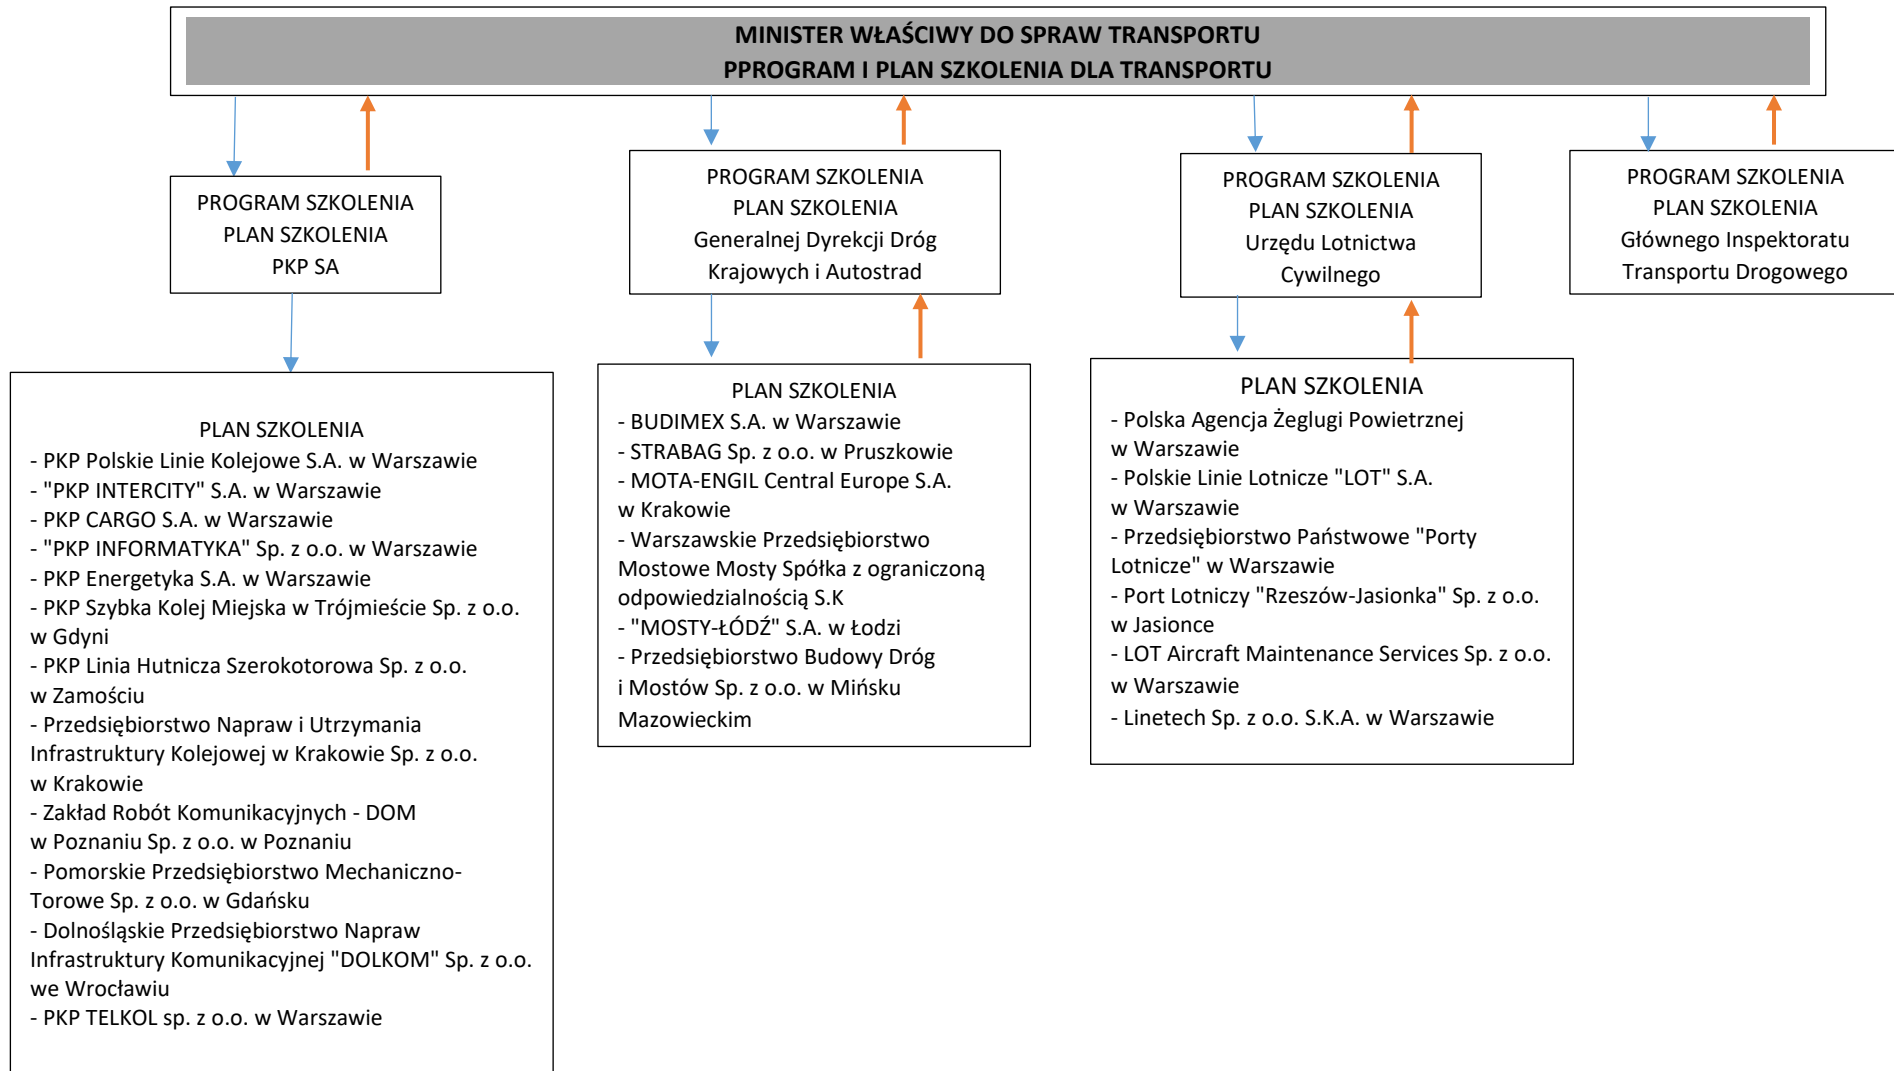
MINISTER WŁAŚCIWY DO SPRAW TRANSPORTU
PPROGRAM I PLAN SZKOLENIA DLA TRANSPORTU

PROGRAM SZKOLENIA
PLAN SZKOLENIA
PKP SA

PROGRAM SZKOLENIA
PLAN SZKOLENIA
Generalnej Dyrekcji Dróg Krajowych i Autostrad

PROGRAM SZKOLENIA
PLAN SZKOLENIA
Urzędu Lotnictwa Cywilnego

PROGRAM SZKOLENIA
PLAN SZKOLENIA
Głównego Inspektoratu Transportu Drogowego

PLAN SZKOLENIA
- PKP Polskie Linie Kolejowe S.A. w Warszawie
- "PKP INTERCITY" S.A. w Warszawie
- PKP CARGO S.A. w Warszawie
- "PKP INFORMATYKA" Sp. z o.o. w Warszawie
- PKP Energetyka S.A. w Warszawie
- PKP Szybka Kolej Miejska w Trójmieście Sp. z o.o. w Gdyni
- PKP Linia Hutnicza Szerokotorowa Sp. z o.o. w Zamościu
- Przedsiębiorstwo Napraw i Utrzymania Infrastruktury Kolejowej w Krakowie Sp. z o.o. w Krakowie
- Zakład Robót Komunikacyjnych - DOM w Poznaniu Sp. z o.o. w Poznaniu
- Pomorskie Przedsiębiorstwo Mechaniczno-Torowe Sp. z o.o. w Gdańsku
- Dolnośląskie Przedsiębiorstwo Napraw Infrastruktury Komunikacyjnej "DOLKOM" Sp. z o.o. we Wrocławiu
- PKP TELKOL sp. z o.o. w Warszawie

PLAN SZKOLENIA
- BUDIMEX S.A. w Warszawie
- STRABAG Sp. z o.o. w Pruszkowie
- MOTA-ENGIL Central Europe S.A. w Krakowie
- Warszawskie Przedsiębiorstwo Mostowe Mosty Spółka z ograniczoną odpowiedzialnością S.K
- "MOSTY-ŁÓDŹ" S.A. w Łodzi
- Przedsiębiorstwo Budowy Dróg i Mostów Sp. z o.o. w Mińsku Mazowieckim

PLAN SZKOLENIA
- Polska Agencja Żeglugi Powietrznej w Warszawie
- Polskie Linie Lotnicze "LOT" S.A. w Warszawie
- Przedsiębiorstwo Państwowe "Porty Lotnicze" w Warszawie
- Port Lotniczy "Rzeszów-Jasionka" Sp. z o.o. w Jasionce
- LOT Aircraft Maintenance Services Sp. z o.o. w Warszawie
- Linetech Sp. z o.o. S.K.A. w Warszawie